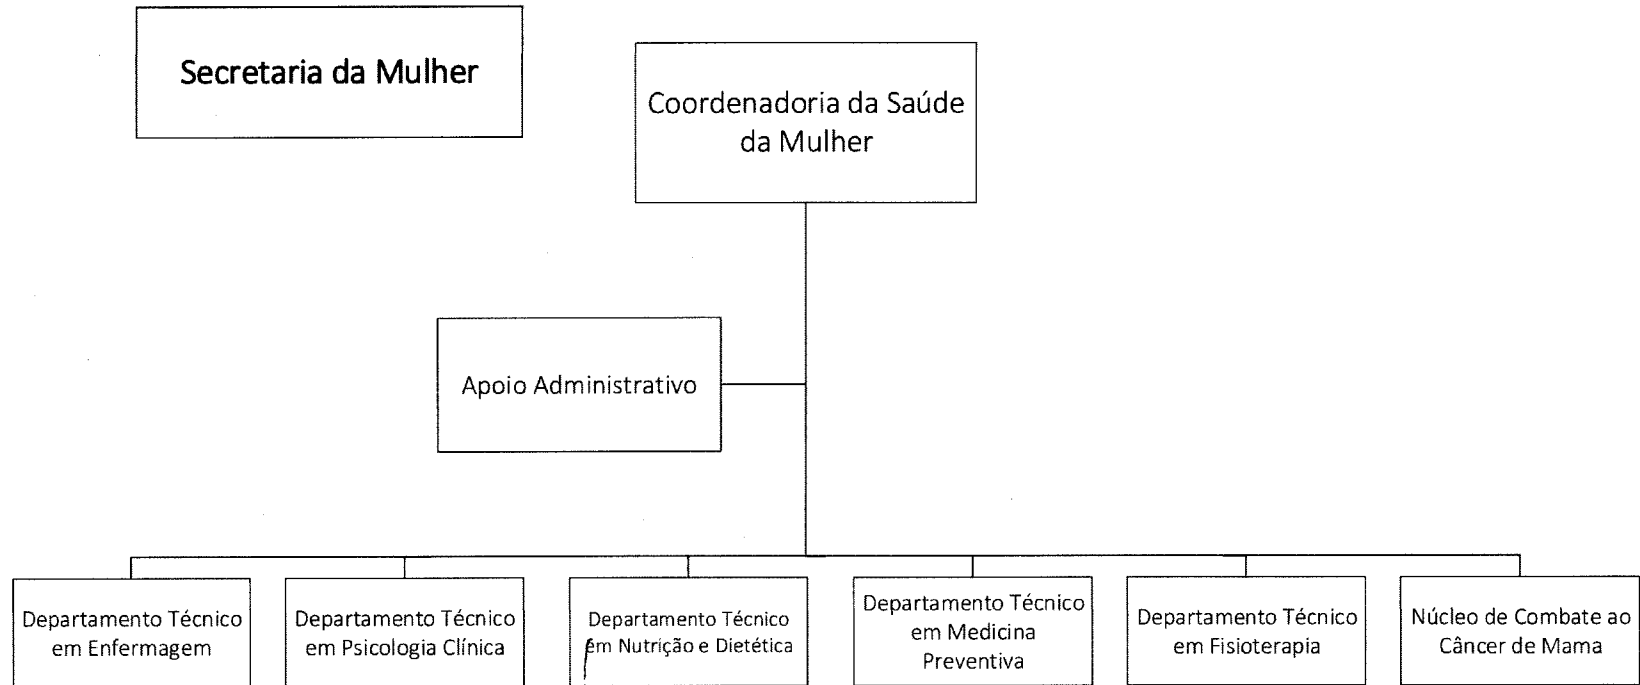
Secretaria da Mulher

Coordenadoria da Saúde da Mulher

Apoio Administrativo

Departamento Técnico em Enfermagem

Departamento Técnico em Psicologia Clínica

Departamento Técnico em Nutrição e Dietética

Departamento Técnico em Medicina Preventiva

Departamento Técnico em Fisioterapia

Núcleo de Combate ao Câncer de Mama